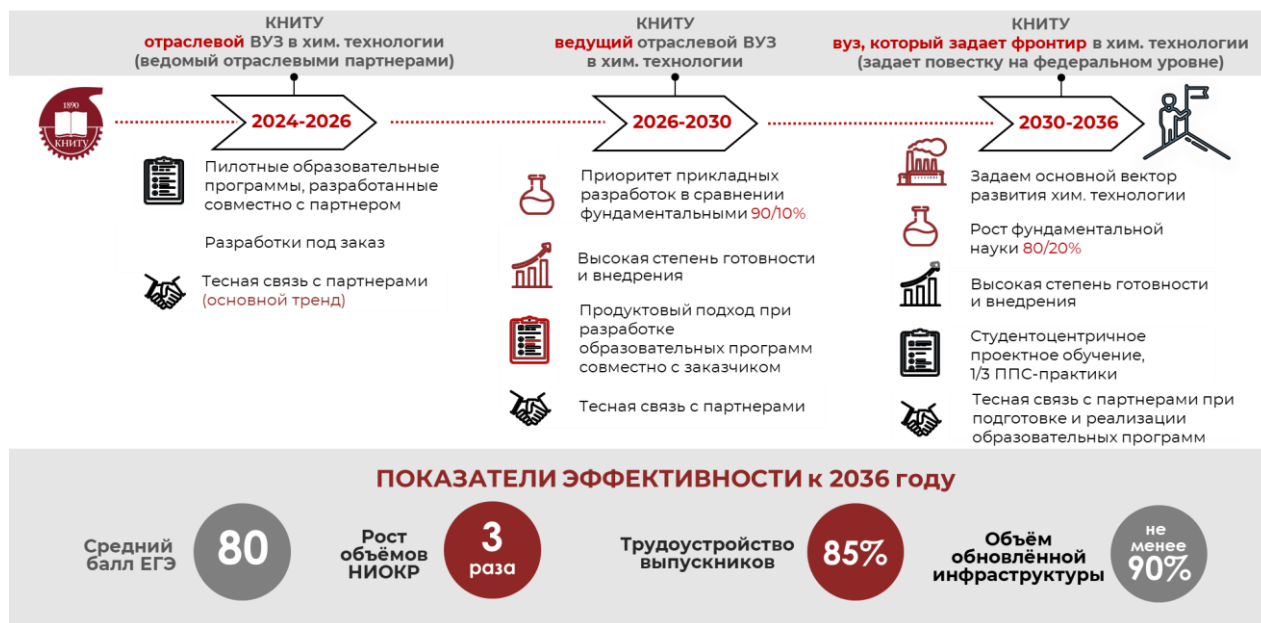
КНИТУ
отраслевой ВУЗ в хим. технологии
(ведомый отраслевыми партнерами)

КНИТУ
ведущий отраслевой ВУЗ
в хим. технологии

КНИТУ
вуз, который задает фронтир в хим. технологии
(задает повестку на федеральном уровне)

1890
КНИТУ

2024-2026

Пилотные образовательные программы, разработанные совместно с партнером

Разработки под заказ

Тесная связь с партнерами (основной тренд)

2026-2030

Приоритет прикладных разработок в сравнении фундаментальными 90/10%

Высокая степень готовности и внедрения

Продуктовый подход при разработке образовательных программ совместно с заказчиком

Тесная связь с партнерами

2030-2036

Задаем основной вектор развития хим. технологии

Рост фундаментальной науки 80/20%

Высокая степень готовности и внедрения

Студентоцентричное проектное обучение, 1/3 ППС-практики

Тесная связь с партнерами при подготовке и реализации образовательных программ

ПОКАЗАТЕЛИ ЭФФЕКТИВНОСТИ к 2036 году

Средний балл ЕГЭ
80

Рост объёмов НИОКР
3 раза

Трудоустройство выпускников
85%

Объём обновлённой инфраструктуры
не менее 90%